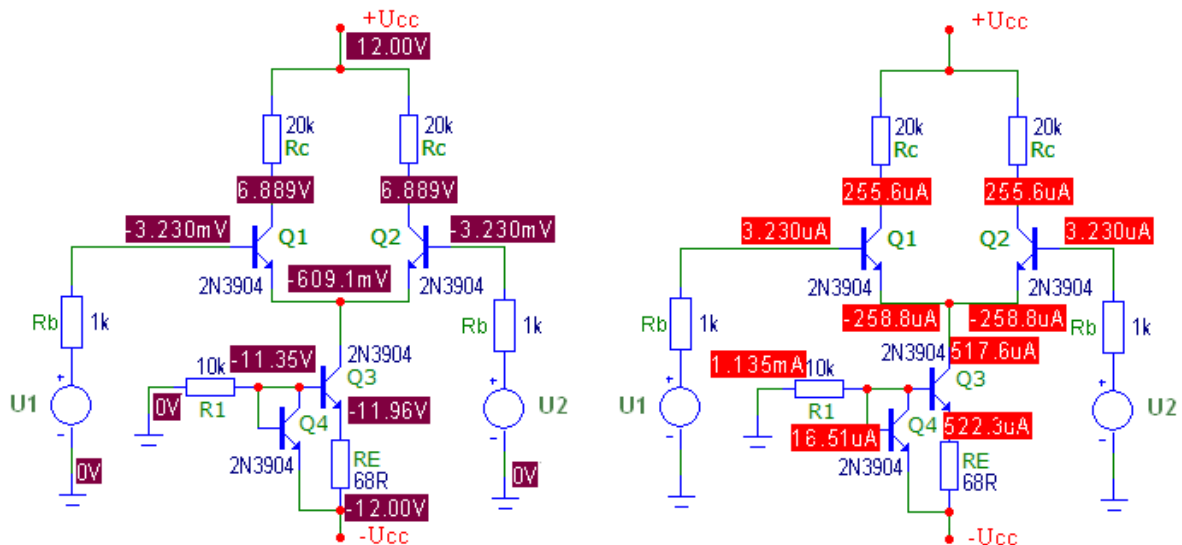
+Ucc
12.00V
20k
Rc
20k
Rc
6.889V
6.889V
-3.230mV
Q1
Q2
-3.230mV
2N3904
-609.1mV
2N3904
Rb
1k
Rb
1k
10k
-11.35V
2N3904
Q3
0V
R1
-11.96V
Q4
U1
U2
2N3904
RE
68R
0V
-12.00V
0V
-Ucc

+Ucc
20k
Rc
20k
Rc
255.6uA
255.6uA
3.230uA
Q1
Q2
3.230uA
2N3904
2N3904
Rb
1k
-258.8uA
-258.8uA
Rb
1k
1.135mA
10k
2N3904
517.6uA
Q3
R1
U1
16.51uA
Q4
522.3uA
U2
2N3904
RE
68R
-Ucc